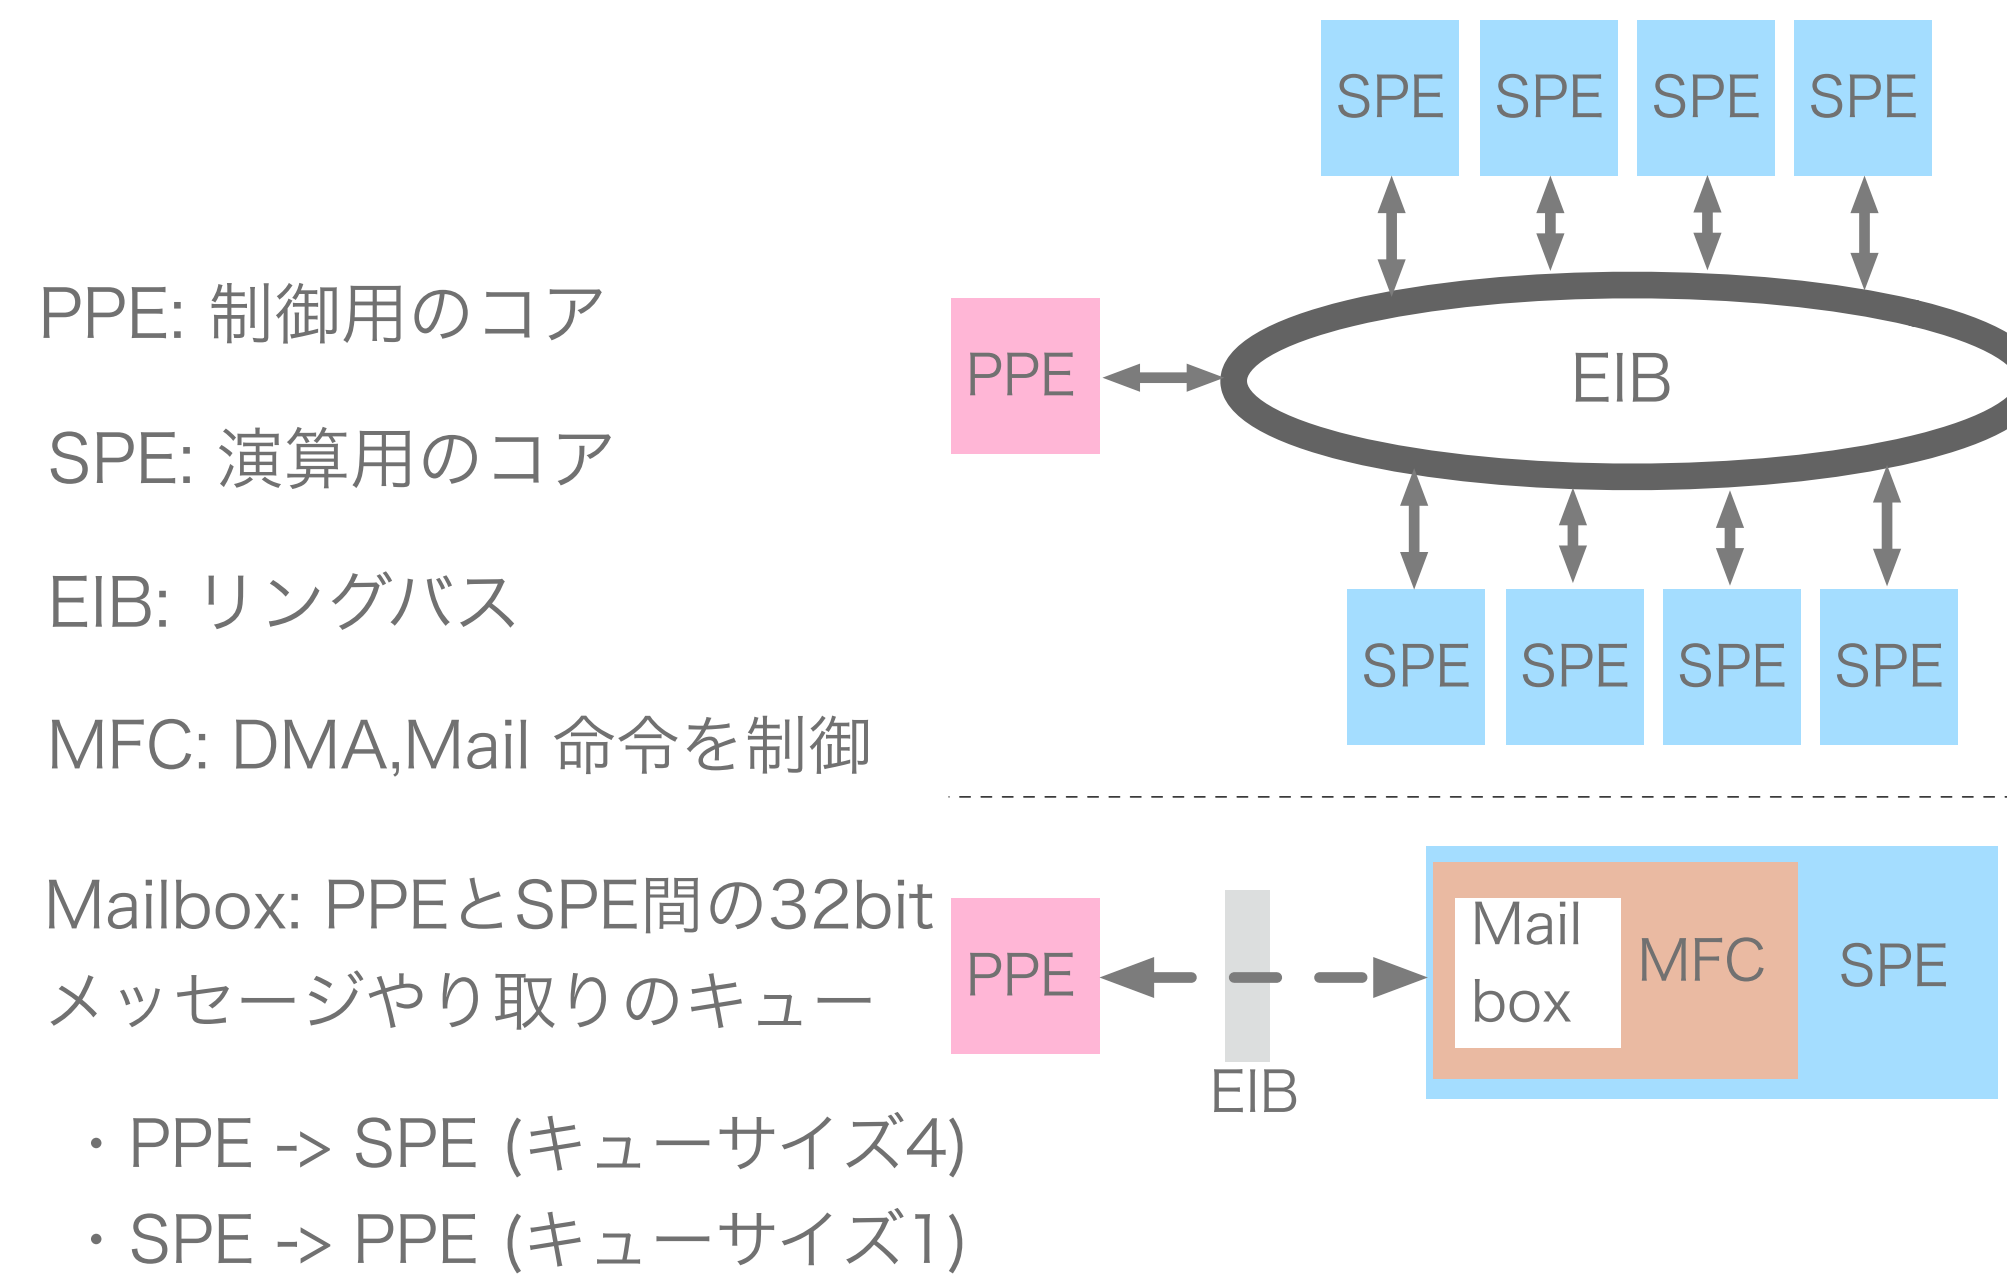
PPE: 制御用のコア

SPE: 演算用のコア

EIB: リングバス

MFC: DMA,Mail 命令を制御

SPE SPE SPE SPE

PPE

EIB

SPE SPE SPE SPE

Mailbox: PPEとSPE間の32bit メッセージやり取りのキュー

・PPE -> SPE (キューサイズ4)

・SPE -> PPE (キューサイズ1)

PPE

EIB

Mail box

MFC

SPE